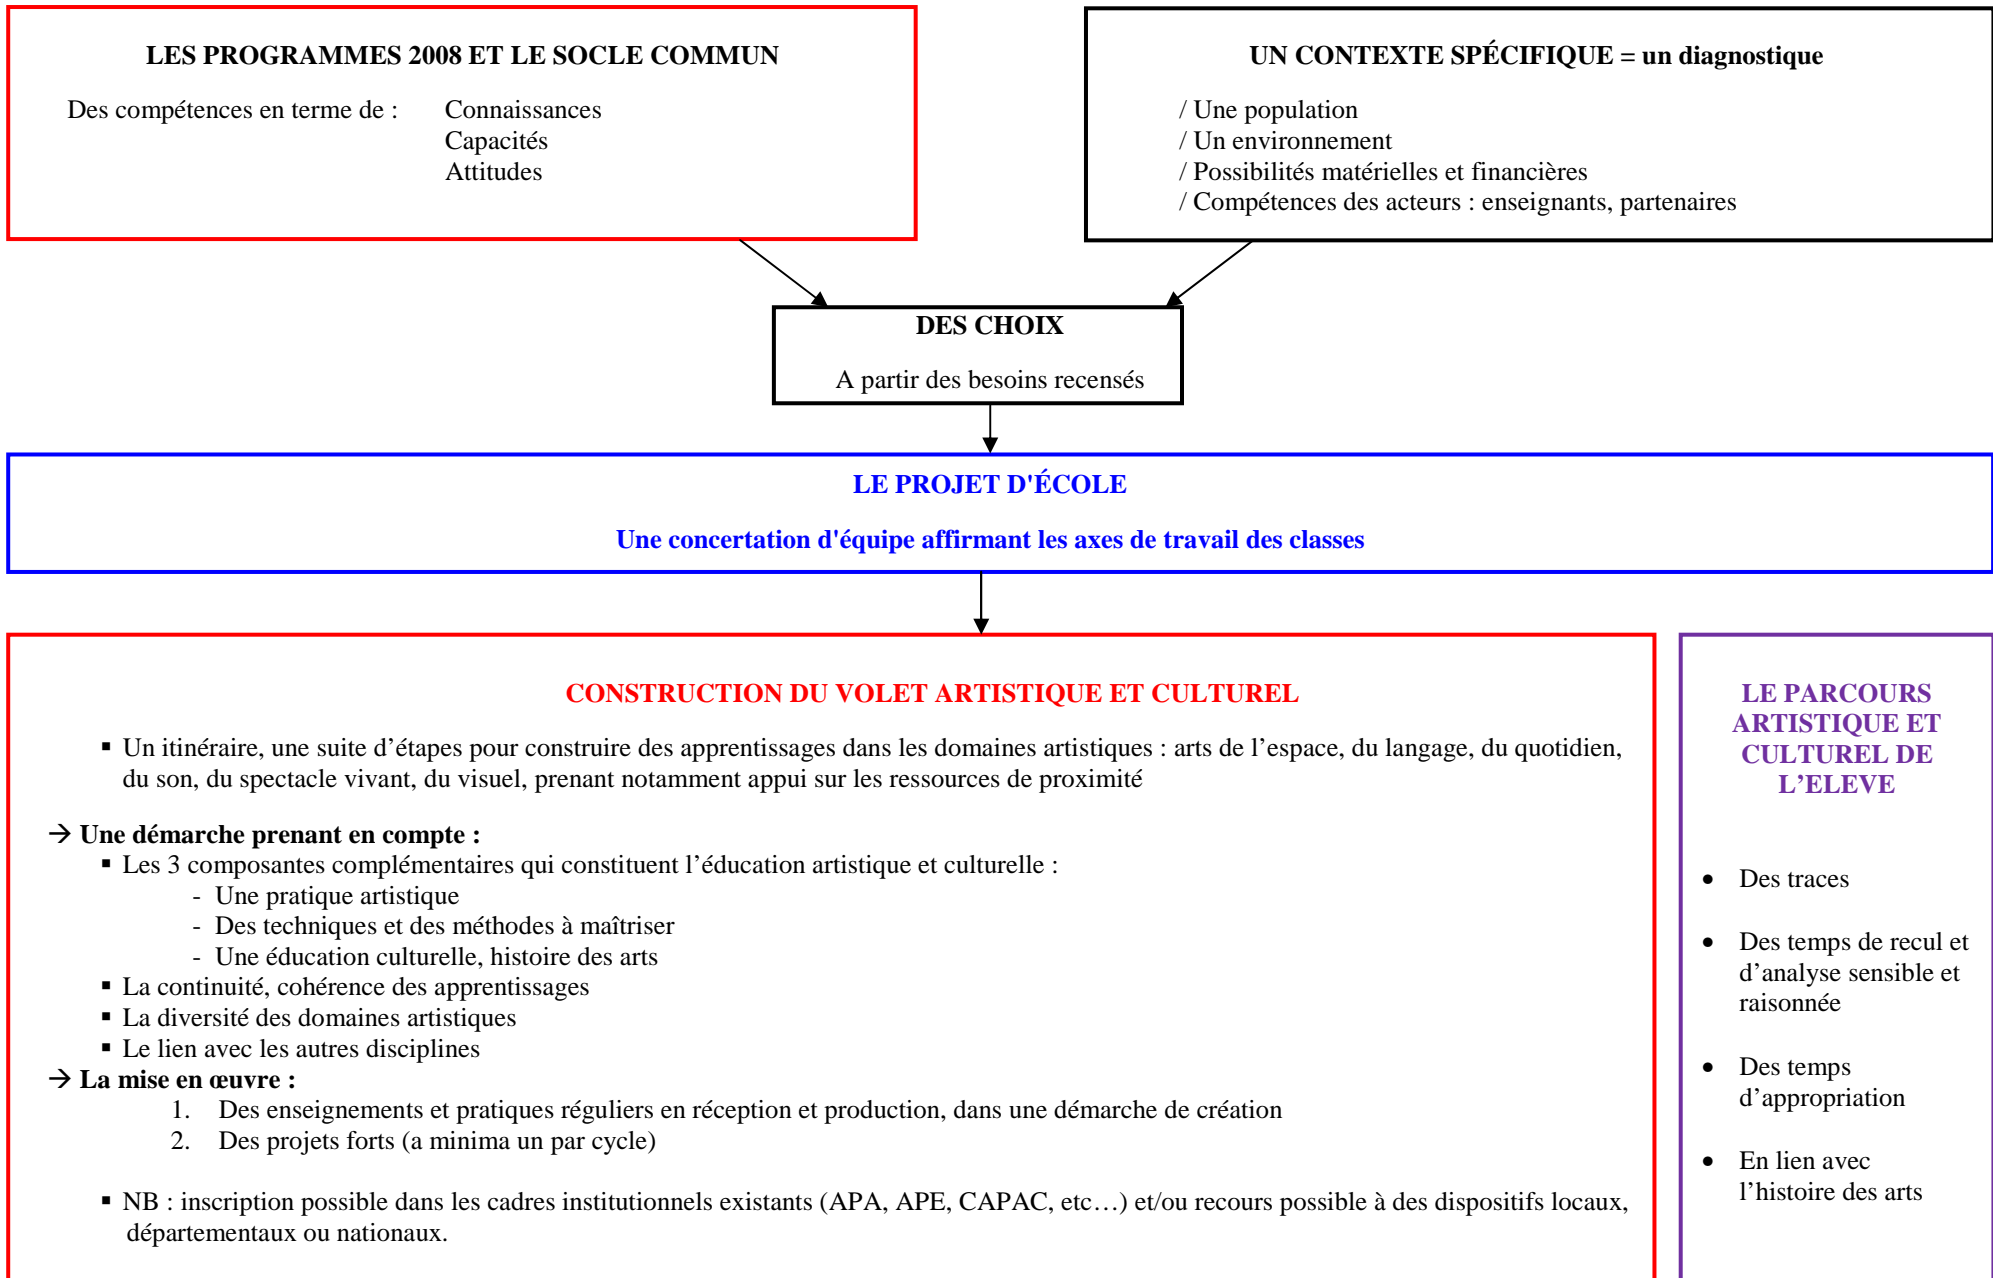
LES PROGRAMMES 2008 ET LE SOCLE COMMUN

Des compétences en terme de : Connaissances
Capacités
Attitudes

UN CONTEXTE SPÉCIFIQUE = un diagnostique

/ Une population
/ Un environnement
/ Possibilités matérielles et financières
/ Compétences des acteurs : enseignants, partenaires

DES CHOIX

A partir des besoins recensés

LE PROJET D'ÉCOLE

Une concertation d'équipe affirmant les axes de travail des classes

CONSTRUCTION DU VOLET ARTISTIQUE ET CULTUREL

▪ Un itinéraire, une suite d'étapes pour construire des apprentissages dans les domaines artistiques : arts de l'espace, du langage, du quotidien, du son, du spectacle vivant, du visuel, prenant notamment appui sur les ressources de proximité

→ Une démarche prenant en compte :
▪ Les 3 composantes complémentaires qui constituent l'éducation artistique et culturelle :
- Une pratique artistique
- Des techniques et des méthodes à maîtriser
- Une éducation culturelle, histoire des arts
▪ La continuité, cohérence des apprentissages
▪ La diversité des domaines artistiques
▪ Le lien avec les autres disciplines
→ La mise en œuvre :
1. Des enseignements et pratiques réguliers en réception et production, dans une démarche de création
2. Des projets forts (a minima un par cycle)

▪ NB : inscription possible dans les cadres institutionnels existants (APA, APE, CAPAC, etc…) et/ou recours possible à des dispositifs locaux, départementaux ou nationaux.

LE PARCOURS ARTISTIQUE ET CULTUREL DE L'ELEVE

• Des traces

• Des temps de recul et d'analyse sensible et raisonnée

• Des temps d'appropriation

• En lien avec l'histoire des arts